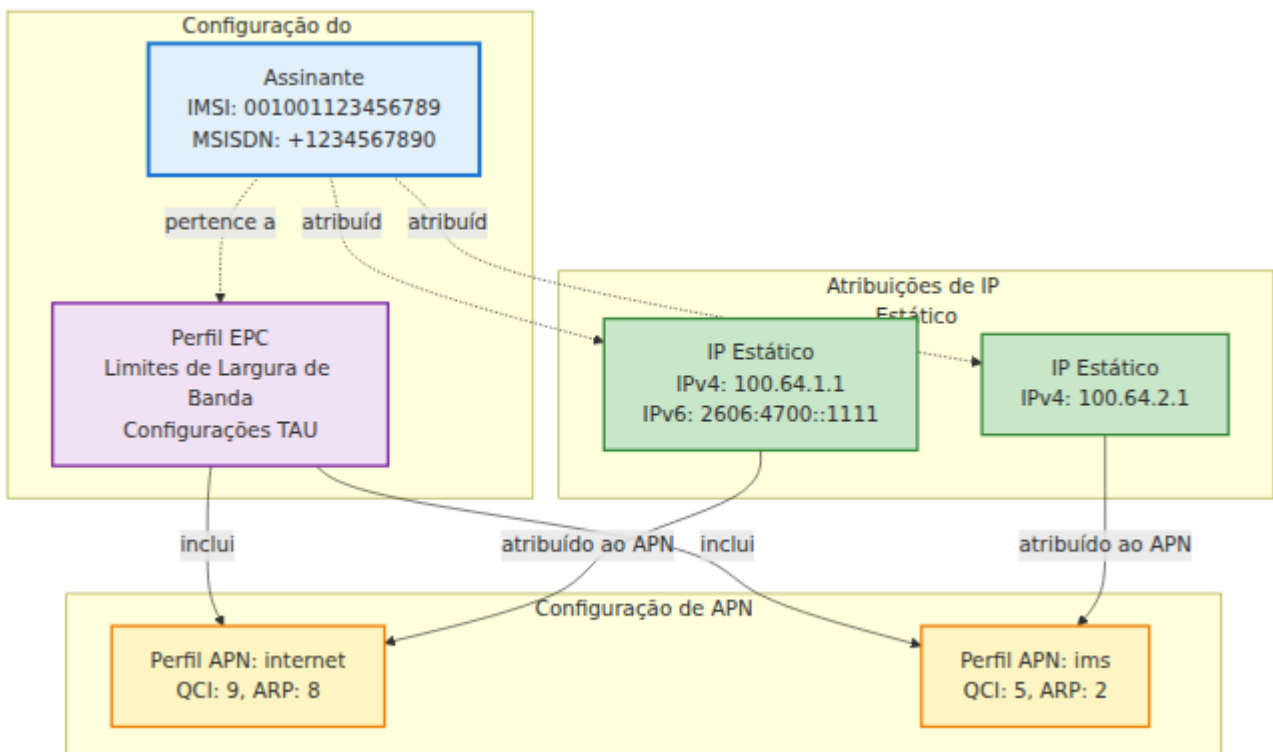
Configuração do

Assinante
IMSI: 001001123456789
MSISDN: +1234567890

pertence a

atribuíd

atribuíd

Perfil EPC
Limites de Largura de Banda
Configurações TAU

Atribuições de IP Estático

IP Estático
IPv4: 100.64.1.1
IPv6: 2606:4700::1111

IP Estático
IPv4: 100.64.2.1

inclui

atribuído ao APN

inclui

atribuído ao APN

Configuração de APN

Perfil APN: internet
QCI: 9, ARP: 8

Perfil APN: ims
QCI: 5, ARP: 2